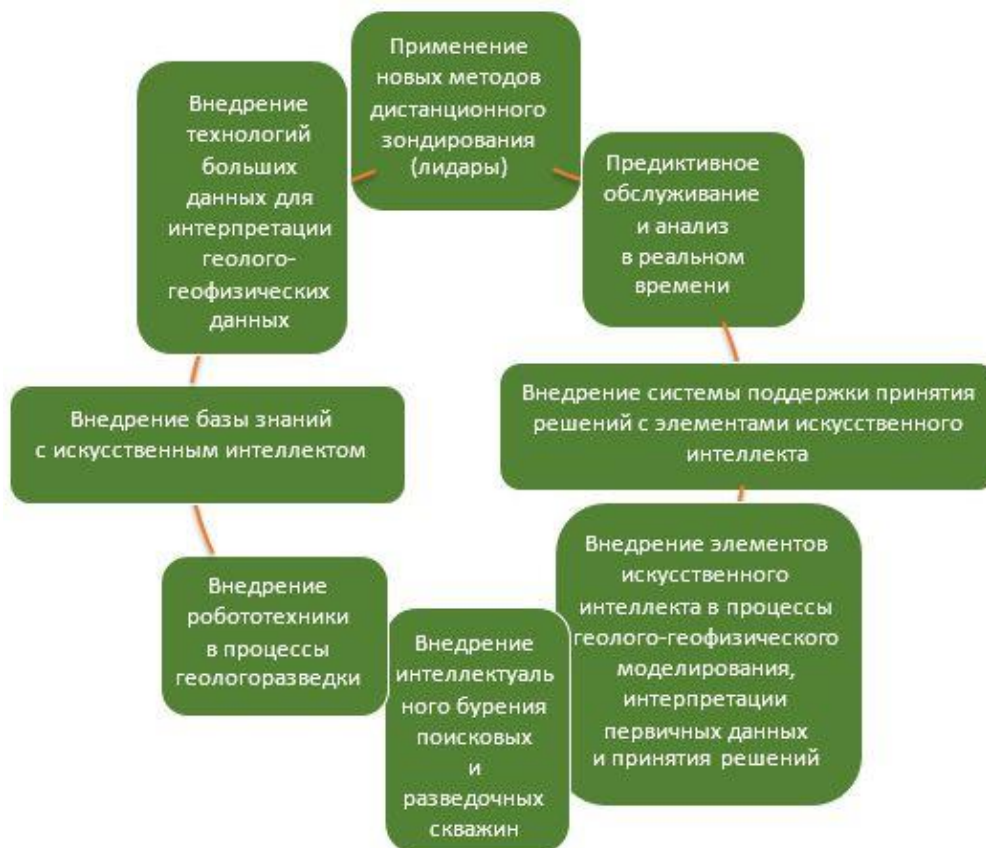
Применение новых методов дистанционного зондирования (лидары)

Внедрение технологий больших данных для интерпретации геолого-геофизических данных

Предиктивное обслуживание и анализ в реальном времени

Внедрение базы знаний с искусственным интеллектом

Внедрение системы поддержки принятия решений с элементами искусственного интеллекта

Внедрение робототехники в процессы геологоразведки

Внедрение интеллектуаль ного бурения поисковых и разведочных скважин

Внедрение элементов искусственного интеллекта в процессы геолого-геофизического моделирования, интерпретации первичных данных и принятия решений